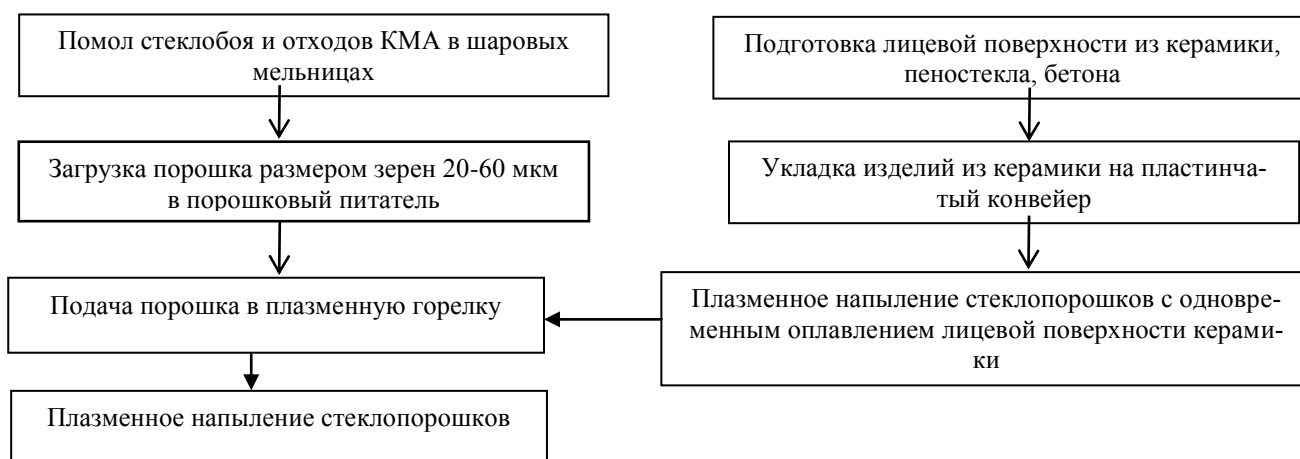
Помол стеклобоя и отходов КМА в шаровых мельницах

Загрузка порошка размером зерен 20-60 мкм в порошковый питатель

Подача порошка в плазменную горелку

Плазменное напыление стеклопорошков

Подготовка лицевой поверхности из керамики, пеностекла, бетона

Укладка изделий из керамики на пластинчатый конвейер

Плазменное напыление стеклопорошков с одновременным оплавлением лицевой поверхности керамики